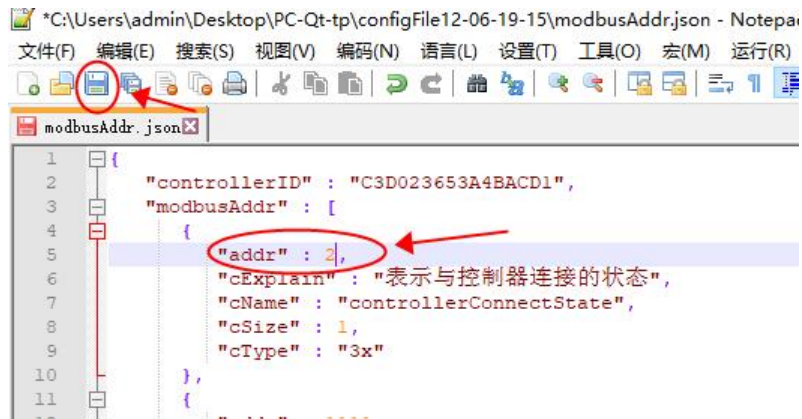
*C:\Users\admin\Desktop\PC-Qt-tp\configFile12-06-19-15\modbusAddr.json - Notepad

文件(F) 编辑(E) 搜索(S) 视图(V) 编码(N) 语言(L) 设置(T) 工具(O) 宏(M) 运行(R)

modbusAddr.json

```
1  {
2      "controllerID" : "C3D023653A4BACD1",
3      "modbusAddr" : [
4          {
5              "addr" : 2,
6              "cExplain" : "表示与控制器连接的状态",
7              "cName" : "controllerConnectState",
8              "cSize" : 1,
9              "cType" : "3x"
10         },
11         {
```